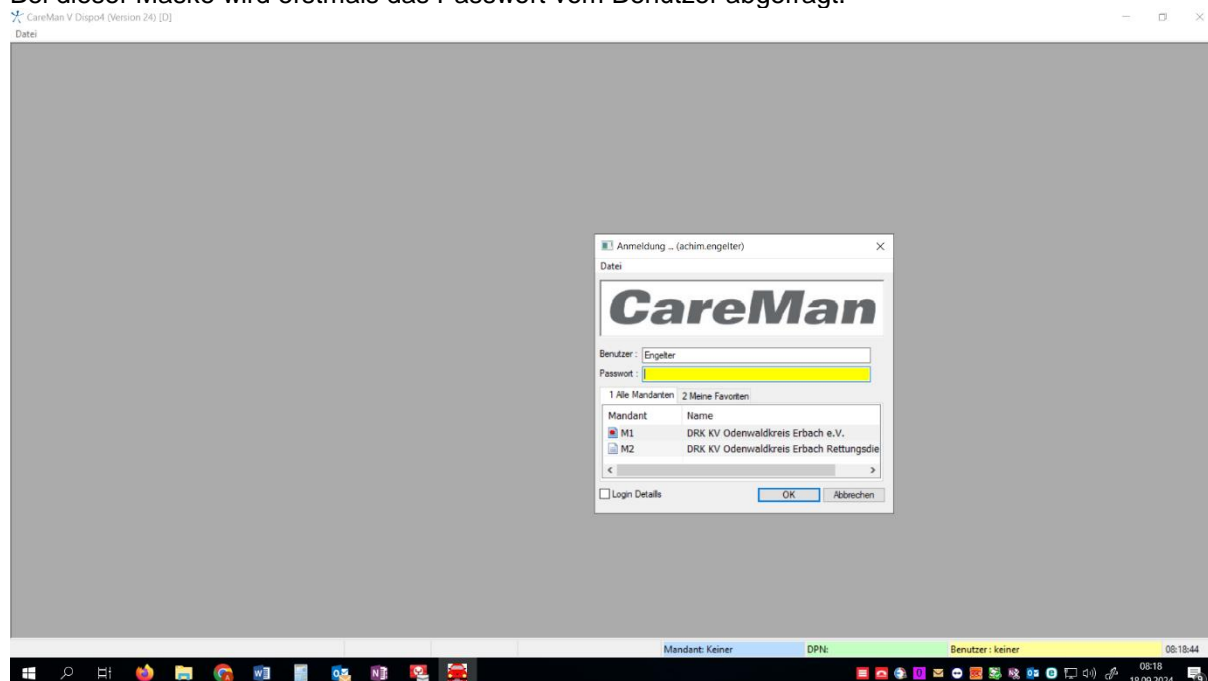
Bei dieser Maske wird erstmals das Passwort vom Benutzer abgefragt.

CareMan V Dispo4 (Version 24) [D]
Datei

Anmeldung ... (achim.engelter)
Datei

CareMan

Benutzer : Engelter
Passwort :

1 Alle Mandanten 2 Meine Favoriten

| Mandant | Name |
|---|---|
| M1 | DRK KV Odenwaldkreis Erbach e.V. |
| M2 | DRK KV Odenwaldkreis Erbach Rettungsdie |

Login Details
OK
Abbrechen

Mandant: Keiner
DPN:
Benutzer : keiner
08:18:44

08:18
18.09.2024